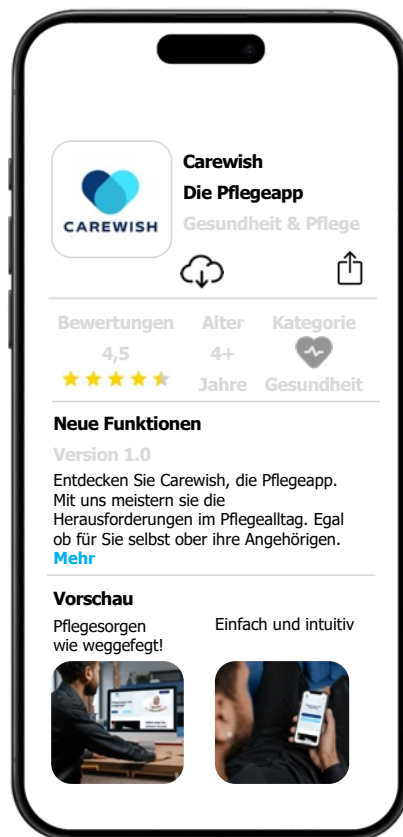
CAREWISH

Carewish
Die Pflegeapp
Gesundheit & Pflege

| Bewertungen | Alter | Kategorie |
|---|---|---|
| 4,5 | 4+ | |
| ★★★★★ | Jahre | Gesundheit |

Neue Funktionen

Version 1.0

Entdecken Sie Carewish, die Pflegeapp. Mit uns meistern sie die Herausforderungen im Pflegealltag. Egal ob für Sie selbst ober ihre Angehörigen.
Mehr

Vorschau

Pflegesorgen wie weggefegt!

Einfach und intuitiv